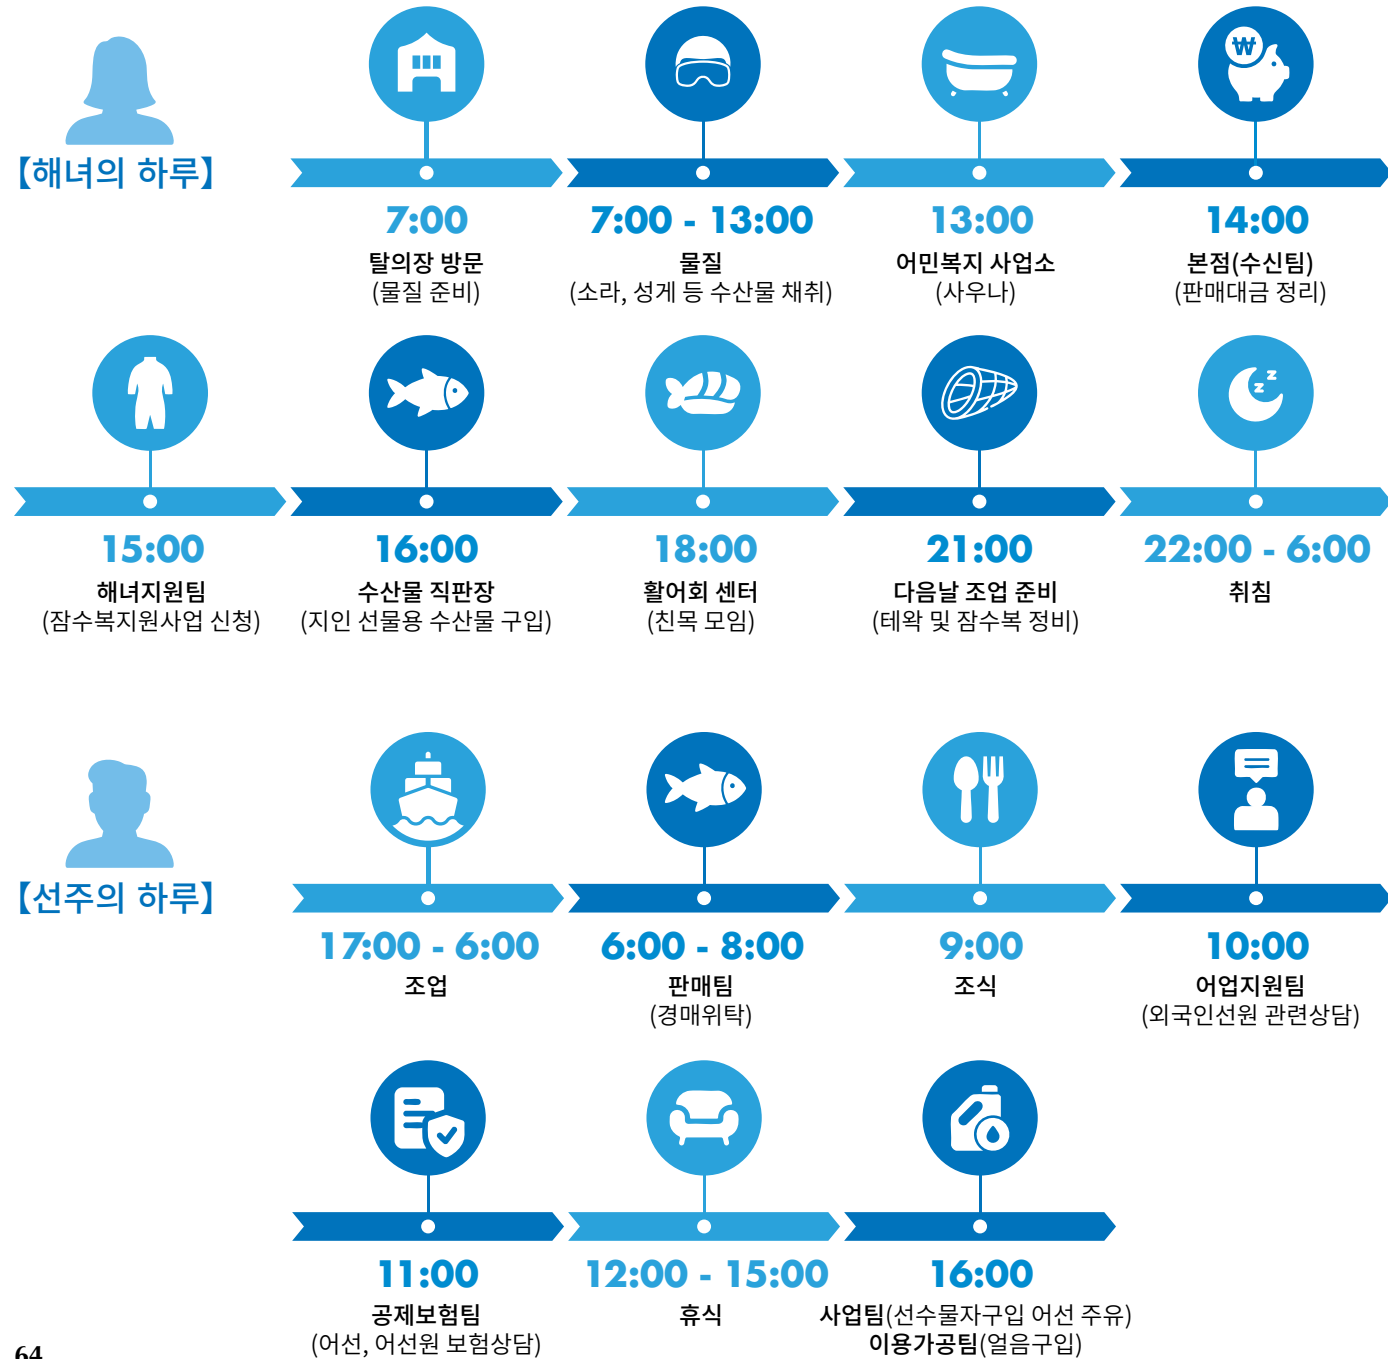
【해녀의 하루】

7:00
탈의장 방문
(물질 준비)

7:00 - 13:00
물질
(소라, 성게 등 수산물 채취)

13:00
어민복지 사업소
(사우나)

14:00
본점(수신팀)
(판매대금 정리)

15:00
해녀지원팀
(잠수복지원사업 신청)

16:00
수산물 직판장
(지인 선물용 수산물 구입)

18:00
활어회 센터
(친목 모임)

21:00
다음날 조업 준비
(테왁 및 잠수복 정비)

22:00 - 6:00
취침

【선주의 하루】

17:00 - 6:00
조업

6:00 - 8:00
판매팀
(경매위탁)

9:00
조식

10:00
어업지원팀
(외국인선원 관련상담)

11:00
공제보험팀
(어선, 어선원 보험상담)

12:00 - 15:00
휴식

16:00
사업팀(선수물자구입 어선 주유)
이용가공팀(얼음구입)

64